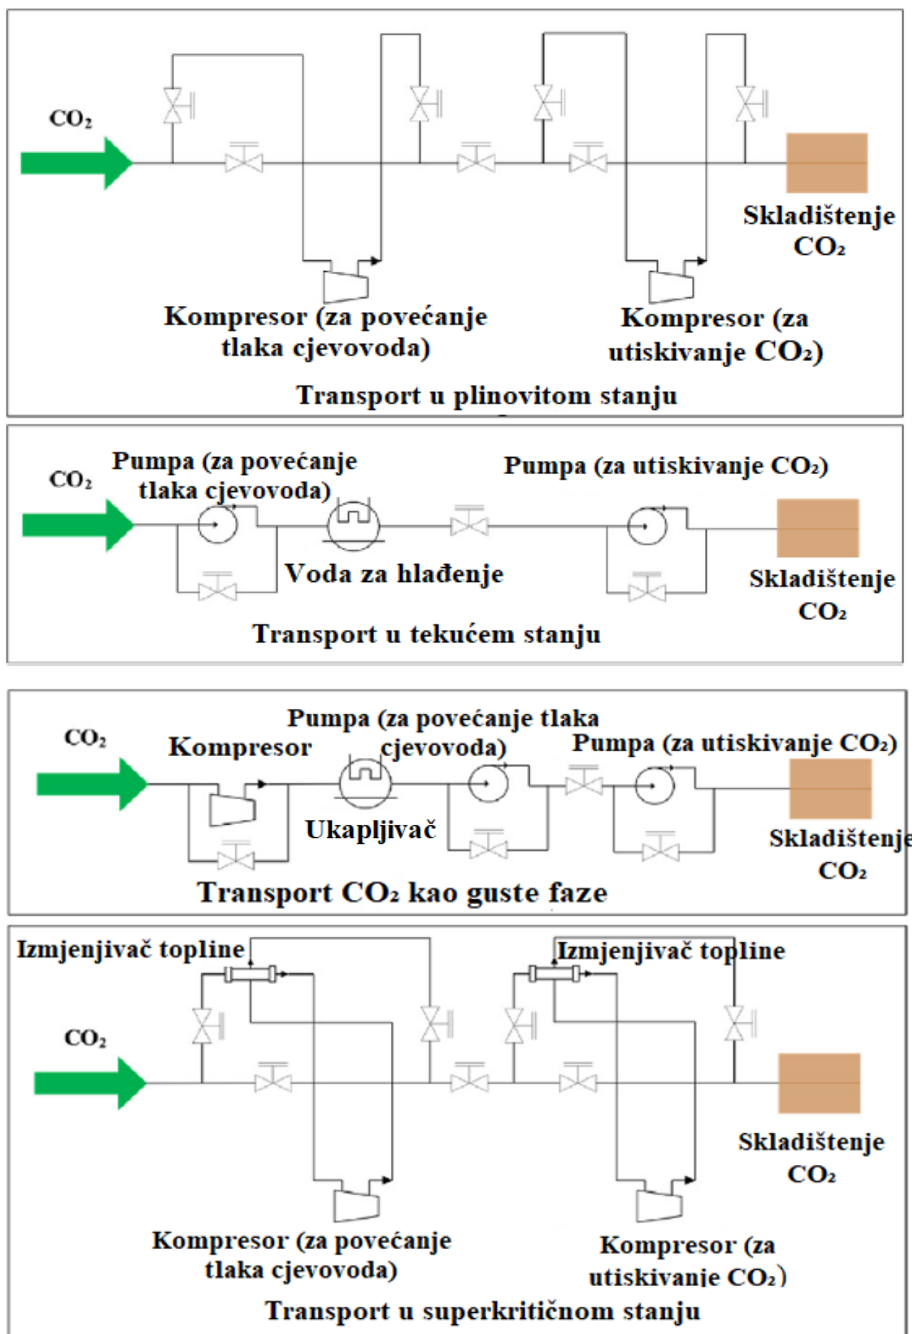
$CO_2$

Skladištenje $CO_2$

Kompresor (za povećanje tlaka cjevovoda)

Kompresor (za utiskivanje $CO_2$)

Transport u plinovitom stanju

$CO_2$

Pumpa (za povećanje tlaka cjevovoda)

Pumpa (za utiskivanje $CO_2$)

Voda za hlađenje

Skladištenje $CO_2$

Transport u tekućem stanju

$CO_2$

Kompresor

Pumpa (za povećanje tlaka cjevovoda)

Pumpa (za utiskivanje $CO_2$)

Ukapljivač

Skladištenje $CO_2$

Transport $CO_2$ kao guste faze

Izmjenjivač topline

Izmjenjivač topline

$CO_2$

Skladištenje $CO_2$

Kompresor (za povećanje tlaka cjevovoda)

Kompresor (za utiskivanje $CO_2$)

Transport u superkritičnom stanju